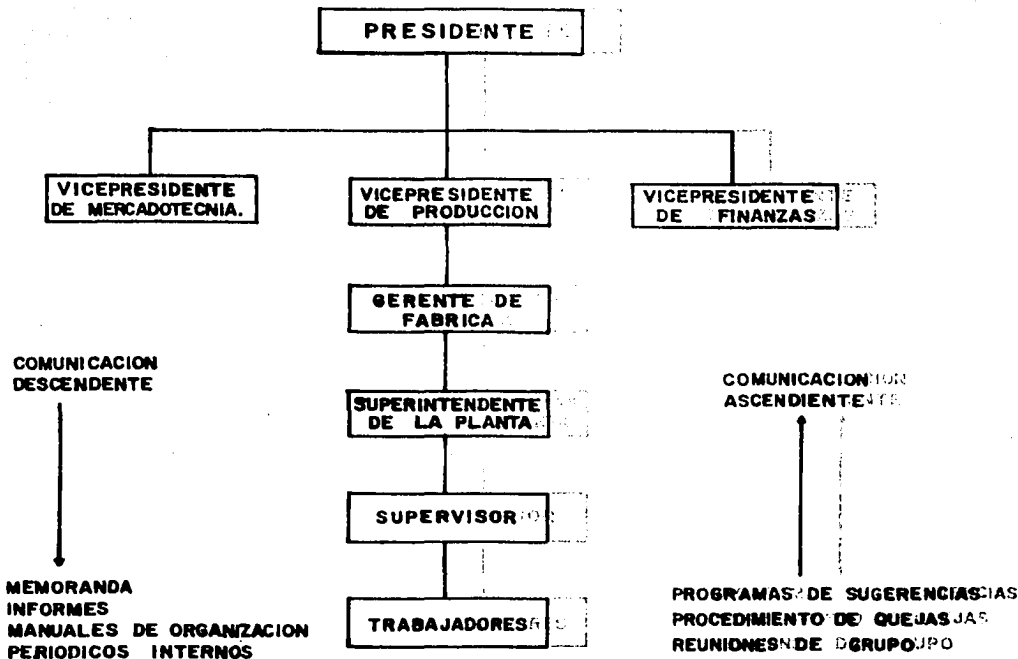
PRESIDENTE

VICEPRESIDENTE DE MERCADOTECNIA.

VICEPRESIDENTE DE PRODUCCION

VICEPRESIDENTE DE FINANZAS

GERENTE DE FABRICA

SUPERINTENDENTE DE LA PLANTA

SUPERVISOR

TRABAJADORES

COMUNICACION DESCENDENTE

MEMORANDA
INFORMES
MANUALES DE ORGANZACION
PERIODICOS INTERNOS

COMUNICACION ASCENDIENTE

PROGRAMAS DE SUGERENCIAS
PROCEDIMIENTO DE QUEJAS
REUNIONES DE GRUPO